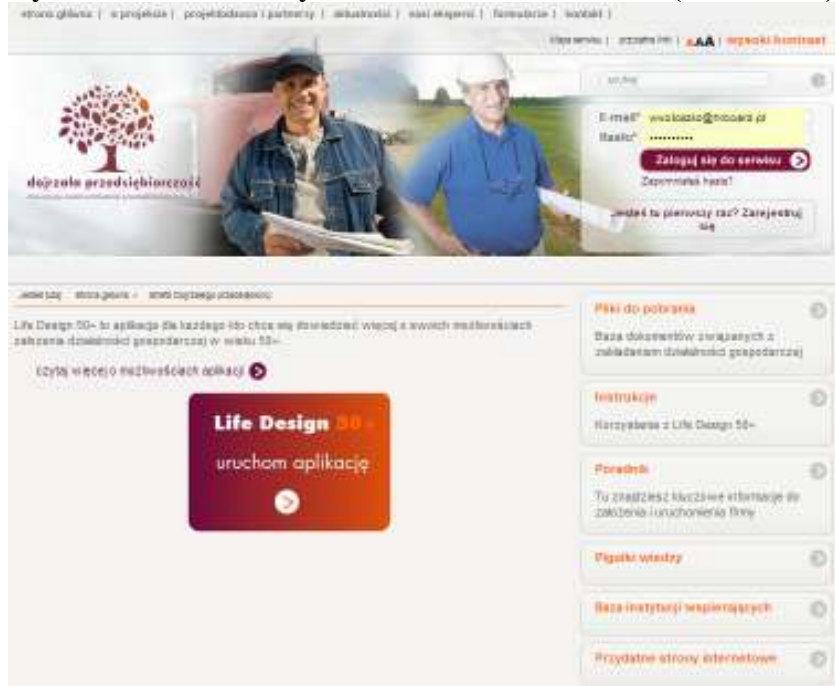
strona główna | o projekcie | projektodawca i partnerzy | aktualności | nasi eksperci | formularze | kontakt |

mapa serwisu | pozostałe linki | AAA | wysoki kontrast

szukaj

dojrzała przedsiębiorczość

E-mail* wwolosiak@inboard.pl
Hasło* ••••••••••

Zaloguj się do serwisu

Zapomniałeś hasła?

Jesteś tu pierwszy raz? Zarejestruj się

Jesteś tutaj: strona główna > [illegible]

Life Design 50+ to aplikacja dla każdego kto chce się dowiedzieć więcej o swoich możliwościach założenia działalności gospodarczej w wieku 50+.

Czytaj więcej o możliwościach aplikacji

Life Design 50+

uruchom aplikację

Pliki do pobrania

Baza dokumentów związanych z zakładaniem działalności gospodarczej

Instrukcje

Korzystanie z Life Design 50+

Poradnik

Tu znajdziesz kluczowe informacje do założenia i uruchomienia firmy

Pigułki wiedzy

Baza instytucji wspierających

Przydatne strony internetowe